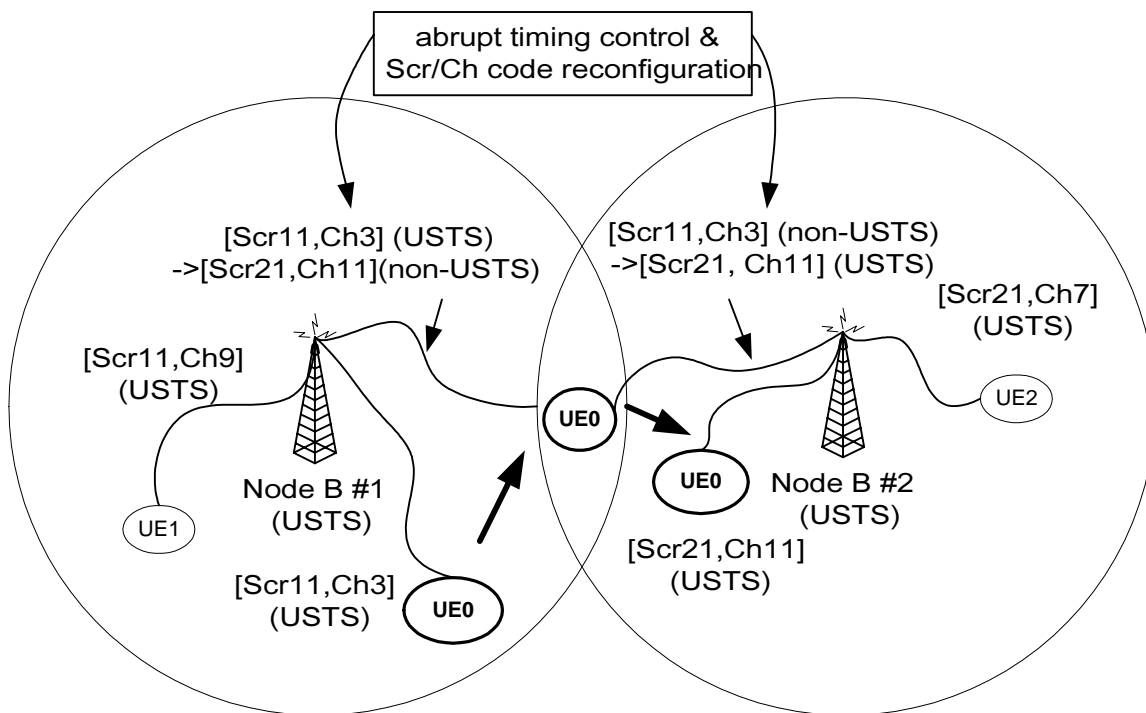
abrupt timing control & Scr/Ch code reconfiguration

[Scr11,Ch3] (USTS) ->[Scr21,Ch11](non-USTS)

[Scr11,Ch3] (non-USTS) ->[Scr21, Ch11] (USTS)

[Scr21,Ch7] (USTS)

[Scr11,Ch9] (USTS)

UE0

UE2

UE0

Node B #1 (USTS)

Node B #2 (USTS)

UE1

[Scr21,Ch11] (USTS)

[Scr11,Ch3] (USTS)

UE0